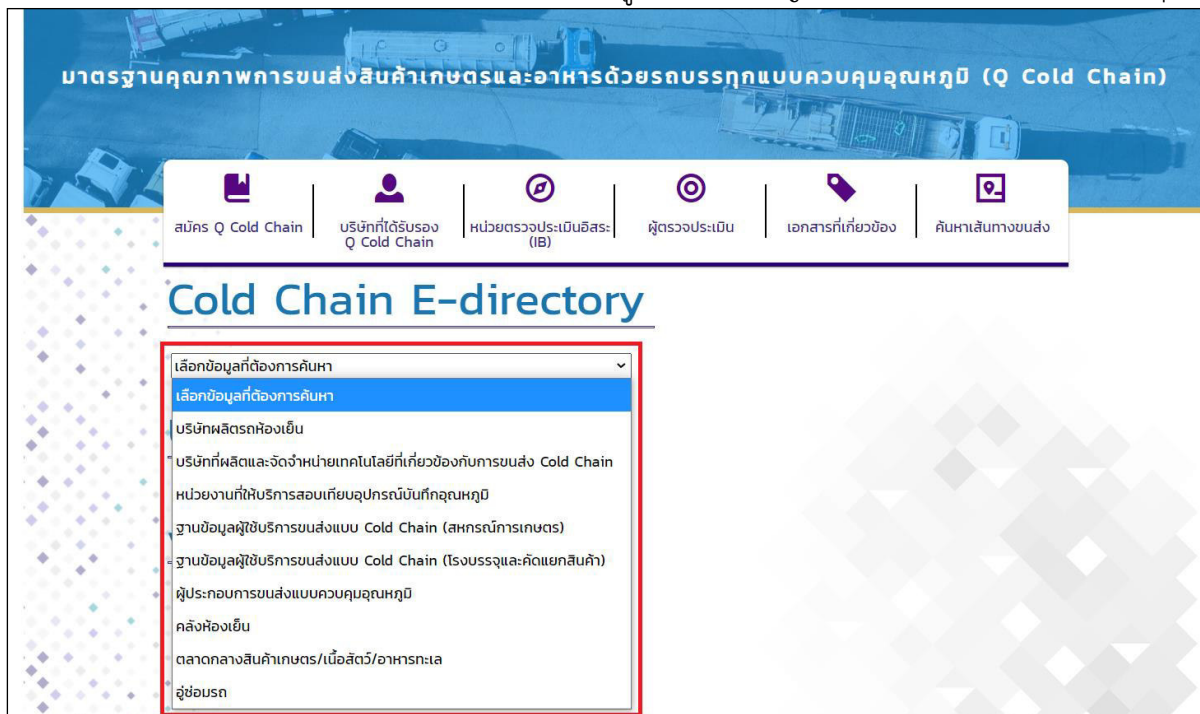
มาตรฐานคุณภาพการขนส่งสินค้าเกษตรและอาหารด้วยรถบรรทุกแบบควบคุมอุณหภูมิ (Q Cold Chain)

สมัคร Q Cold Chain

บริษัทที่ได้รับรอง Q Cold Chain

หน่วยตรวจประเมินอิสระ (IB)

ผู้ตรวจประเมิน

เอกสารที่เกี่ยวข้อง

ค้นหาเส้นทางขนส่ง

Cold Chain E-directory

เลือกข้อมูลที่ต้องการค้นหา

เลือกข้อมูลที่ต้องการค้นหา

บริษัทผลิตรถห้องเย็น

บริษัทที่ผลิตและจัดจำหน่ายเทคโนโลยีที่เกี่ยวข้องกับการขนส่ง Cold Chain

หน่วยงานที่ให้บริการสอบเทียบอุปกรณ์บันทึกอุณหภูมิ

ฐานข้อมูลผู้ใช้บริการขนส่งแบบ Cold Chain (สหกรณ์การเกษตร)

ฐานข้อมูลผู้ใช้บริการขนส่งแบบ Cold Chain (โรงบรรจุและคัดแยกสินค้า)

ผู้ประกอบการขนส่งแบบควบคุมอุณหภูมิ

คลังห้องเย็น

ตลาดกลางสินค้าเกษตร/เนื้อสัตว์/อาหารทะเล

อู่ซ่อมรถ